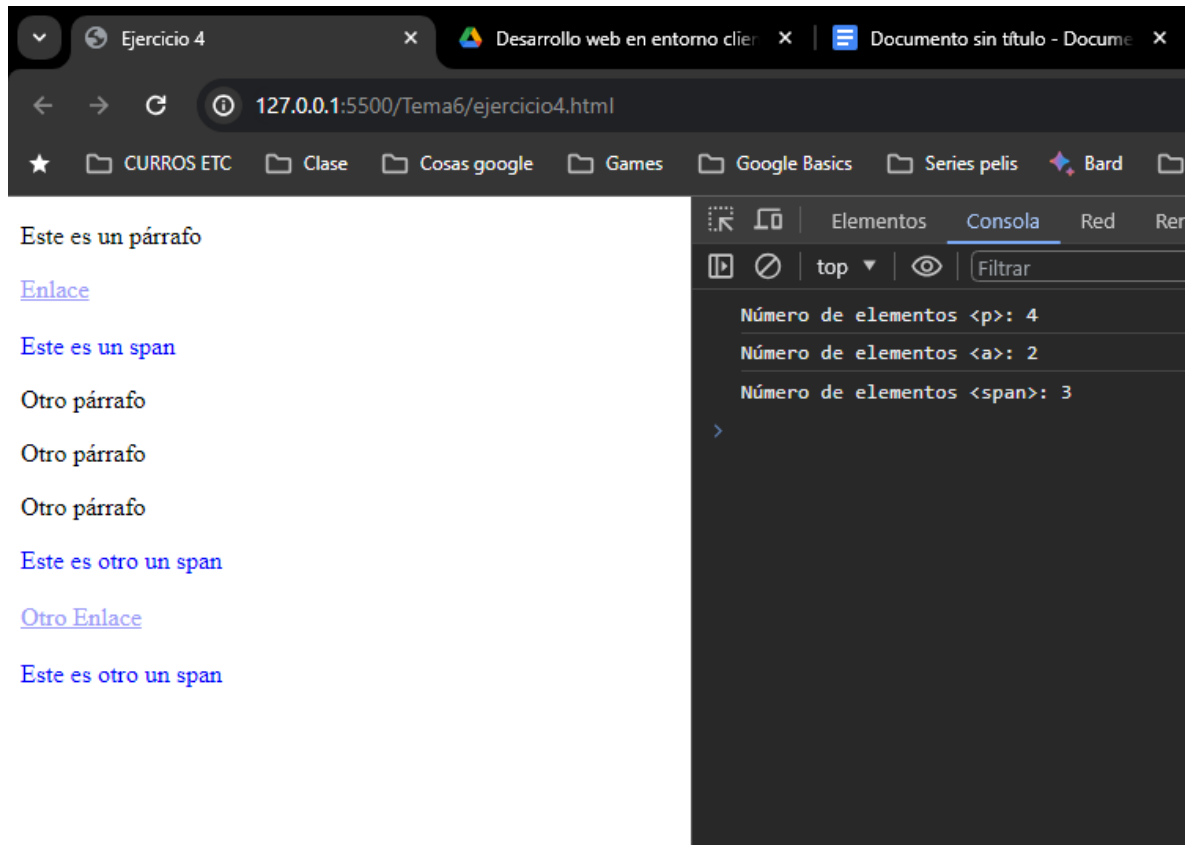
Ejercicio 4 ×
Desarrollo web en entorno clier ×
Documento sin título - Docume ×

127.0.0.1:5500/Tema6/ejercicio4.html

CURROS ETC
Clase
Cosas google
Games
Google Basics
Series pelis
Bard

Este es un párrafo

Enlace

Este es un span

Otro párrafo

Otro párrafo

Otro párrafo

Este es otro un span

Otro Enlace

Este es otro un span

Elementos Consola Red Rer

top
Filtrar

Número de elementos <p>: 4
Número de elementos <a>: 2
Número de elementos <span>: 3
>